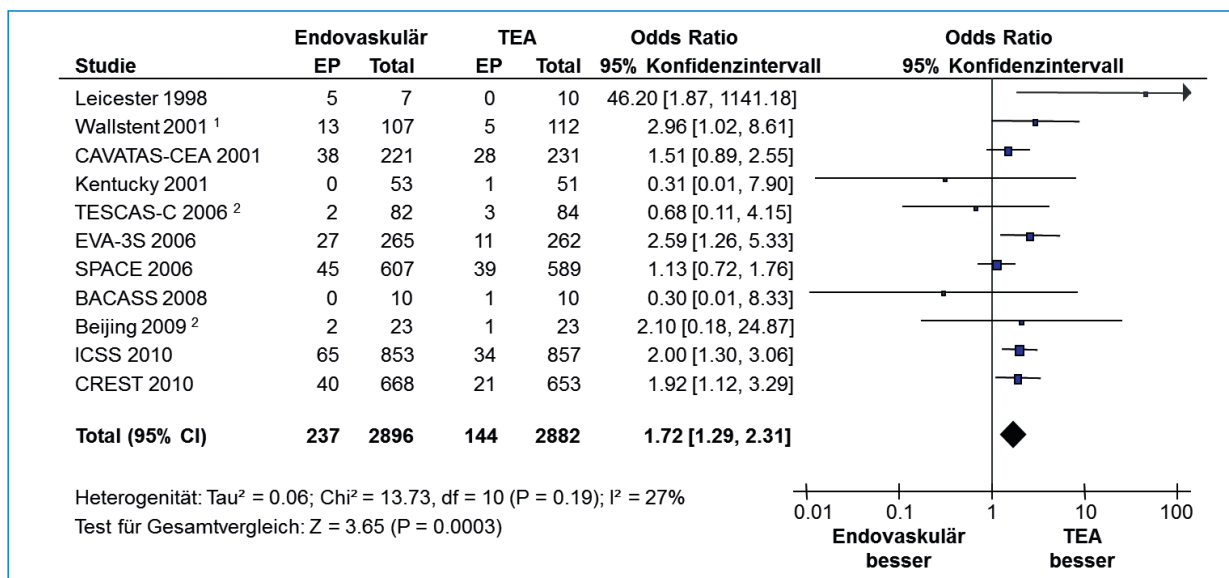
| Studie | Endovaskulär EP | Endovaskulär Total | TEA EP | TEA Total | Odds Ratio 95% Konfidenzintervall |
|---|---|---|---|---|---|
| Leicester 1998 | 5 | 7 | 0 | 10 | 46.20 [1.87, 1141.18] |
| Wallstent 2001 $^1$ | 13 | 107 | 5 | 112 | 2.96 [1.02, 8.61] |
| CAVATAS-CEA 2001 | 38 | 221 | 28 | 231 | 1.51 [0.89, 2.55] |
| Kentucky 2001 | 0 | 53 | 1 | 51 | 0.31 [0.01, 7.90] |
| TESCAS-C 2006 $^2$ | 2 | 82 | 3 | 84 | 0.68 [0.11, 4.15] |
| EVA-3S 2006 | 27 | 265 | 11 | 262 | 2.59 [1.26, 5.33] |
| SPACE 2006 | 45 | 607 | 39 | 589 | 1.13 [0.72, 1.76] |
| BACASS 2008 | 0 | 10 | 1 | 10 | 0.30 [0.01, 8.33] |
| Beijing 2009 $^2$ | 2 | 23 | 1 | 23 | 2.10 [0.18, 24.87] |
| ICSS 2010 | 65 | 853 | 34 | 857 | 2.00 [1.30, 3.06] |
| CREST 2010 | 40 | 668 | 21 | 653 | 1.92 [1.12, 3.29] |
| **Total (95% CI)** | **237** | **2896** | **144** | **2882** | **1.72 [1.29, 2.31]** |

Odds Ratio
95% Konfidenzintervall

Heterogenität: Tau² = 0.06; Chi² = 13.73, df = 10 (P = 0.19); I² = 27%
Test für Gesamtvergleich: Z = 3.65 (P = 0.0003)

0.01 0.1 1 10 100
Endovaskulär besser
TEA besser